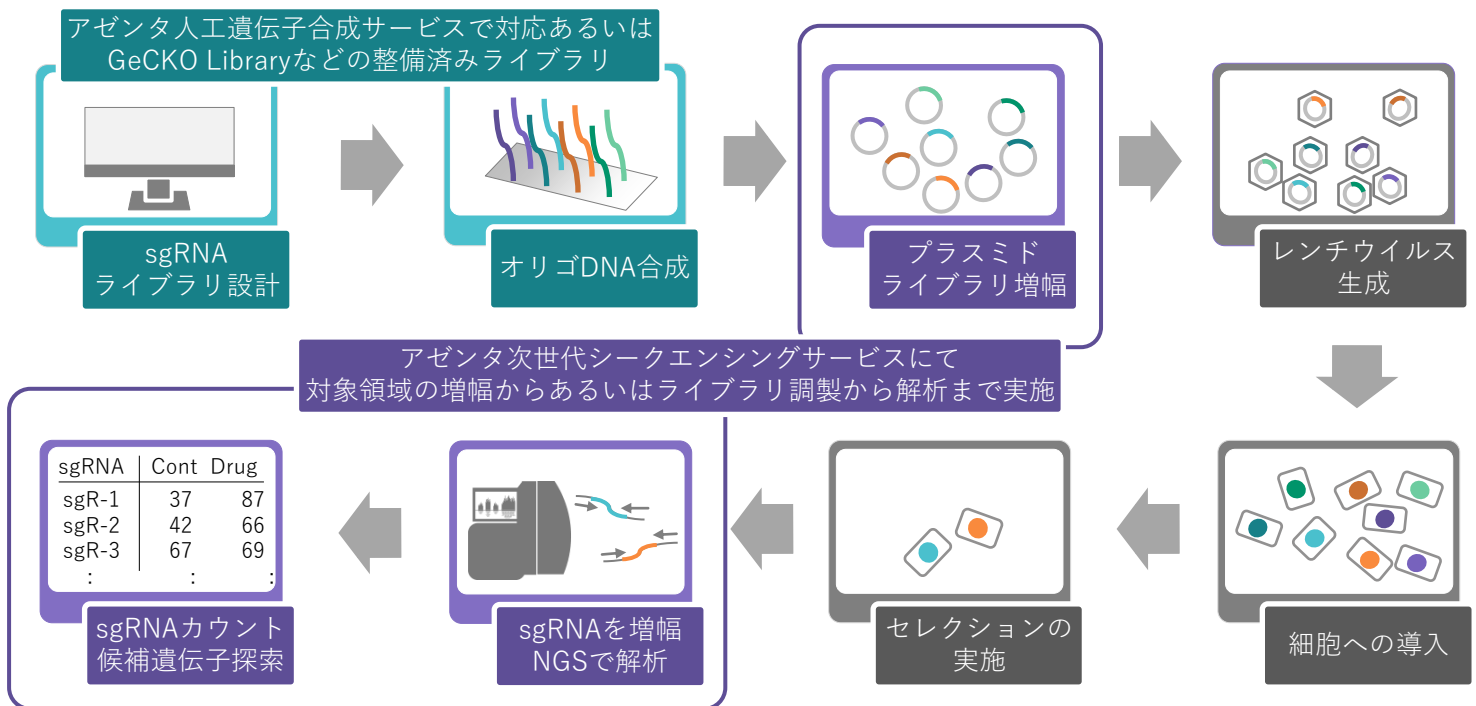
アゼンタ人工遺伝子合成サービスで対応あるいは
GeCKO Libraryなどの整備済みライブラリ

sgRNA
ライブラリ設計

オリゴDNA合成

プラスミド
ライブラリ増幅

レンチウイルス
生成

アゼンタ次世代シークエンシングサービスにて
対象領域の増幅からあるいはライブラリ調製から解析まで実施

| sgRNA | Cont | Drug |
|---|---|---|
| sgR-1 | 37 | 87 |
| sgR-2 | 42 | 66 |
| sgR-3 | 67 | 69 |
| : | : | : |

sgRNAカウント
候補遺伝子探索

sgRNAを増幅
NGSで解析

セレクションの
実施

細胞への導入